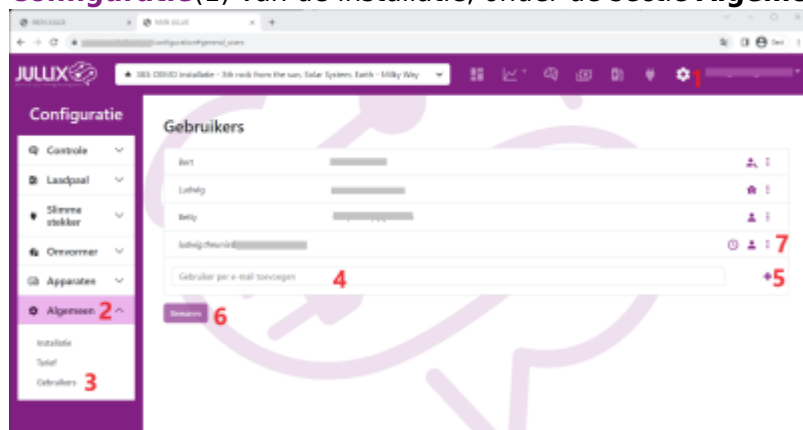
Configuratie (1) van de installatie, onder de sectie Algeme

MIJN JULLIX | MIJN JULLIX | +

configuration#general_users

JULLIX

383: DEMO installatie - 3th rock from the sun, Solar System, Earth - Milky Way

1

Configuratie

Controle

Laadpaal

Slimme stekker

Omvormer

Apparaten

Algemeen 2

Installatie

Tarief

Gebruikers 3

Gebruikers

Bert

Ludwig

Betty

ludwig.theunis

7

Gebruiker per e-mail toevoegen 4

+5

Bewaren 6